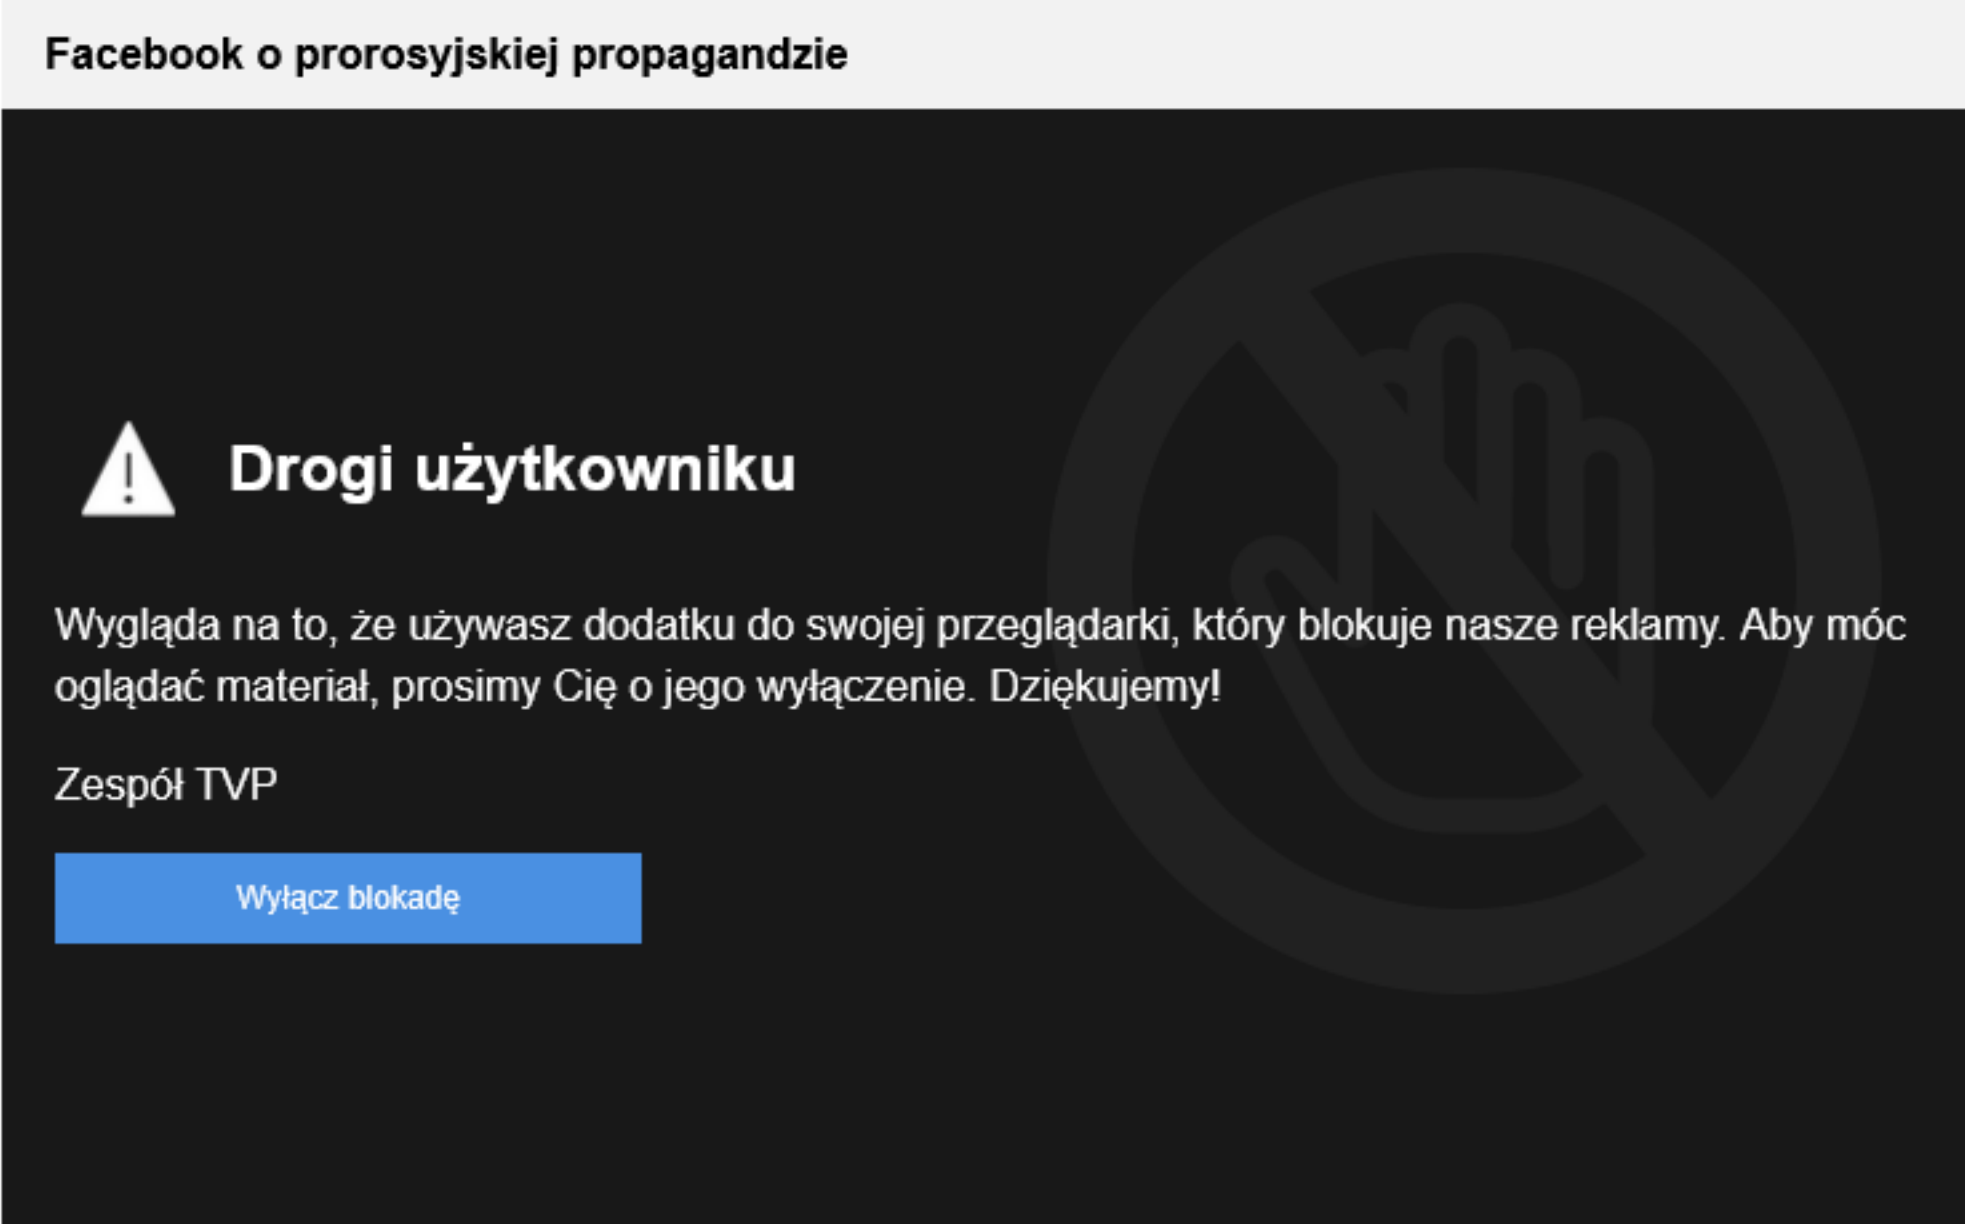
Facebook o prorosyjskiej propagandzie

Drogi użytkowniku

Wygląda na to, że używasz dodatku do swojej przeglądarki, który blokuje nasze reklamy. Aby móc oglądać materiał, prosimy Cię o jego wyłączenie. Dziękujemy!

Zespół TVP

Wyłącz blokadę